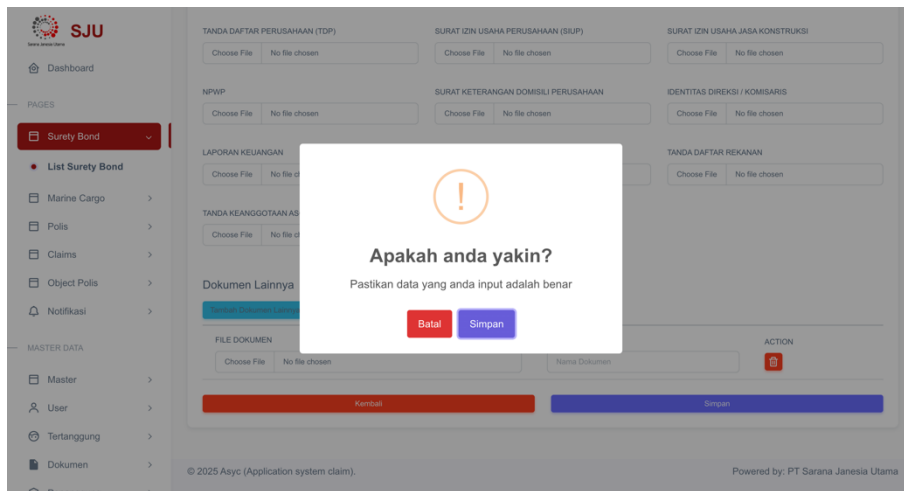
SJU
Sarana Janesia Utama

Dashboard

PAGES

Surety Bond

List Surety Bond

Marine Cargo

Polis

Claims

Object Polis

Notifikasi

MASTER DATA

Master

User

Tertanggung

Dokumen

TANDA DAFTAR PERUSAHAAN (TDP)
Choose File No file chosen

SURAT IZIN USAHA PERUSAHAAN (SIUP)
Choose File No file chosen

SURAT IZIN USAHA JASA KONSTRUKSI
Choose File No file chosen

NPWP
Choose File No file chosen

SURAT KETERANGAN DOMISILI PERUSAHAAN
Choose File No file chosen

IDENTITAS DIREKSI / KOMISARIS
Choose File No file chosen

LAPORAN KEUANGAN
Choose File No file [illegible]

TANDA DAFTAR REKANAN
Choose File No file chosen

TANDA KEANGGOTAAN AS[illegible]
Choose File No file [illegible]

Dokumen Lainnya

Tambah Dokumen Lainnya

FILE DOKUMEN
Choose File No file chosen

Nama Dokumen

ACTION

Kembali

Simpan

!

Apakah anda yakin?

Pastikan data yang anda input adalah benar

Batal

Simpan

© 2025 Asyc (Application system claim).

Powered by: PT Sarana Janesia Utama